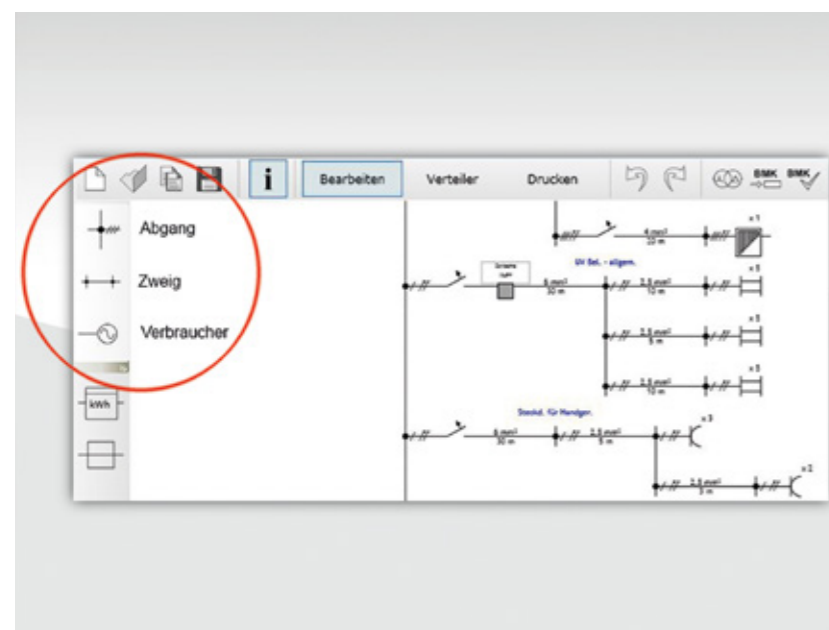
i

Bearbeiten

Verteiler

Drucken

BMK

BMK

Abgang

Zweig

Verbraucher

kWh

x 1

6 mm²
10 m

UV Bel. - allgem.

6 mm²
10 m

2,5 mm²
10 m

x 5

2,5 mm²
5 m

x 5

2,5 mm²
5 m

x 5

Steckd. für Mendger.

6 mm²
10 m

2,5 mm²
5 m

x 3

2,5 mm²
5 m

x 2